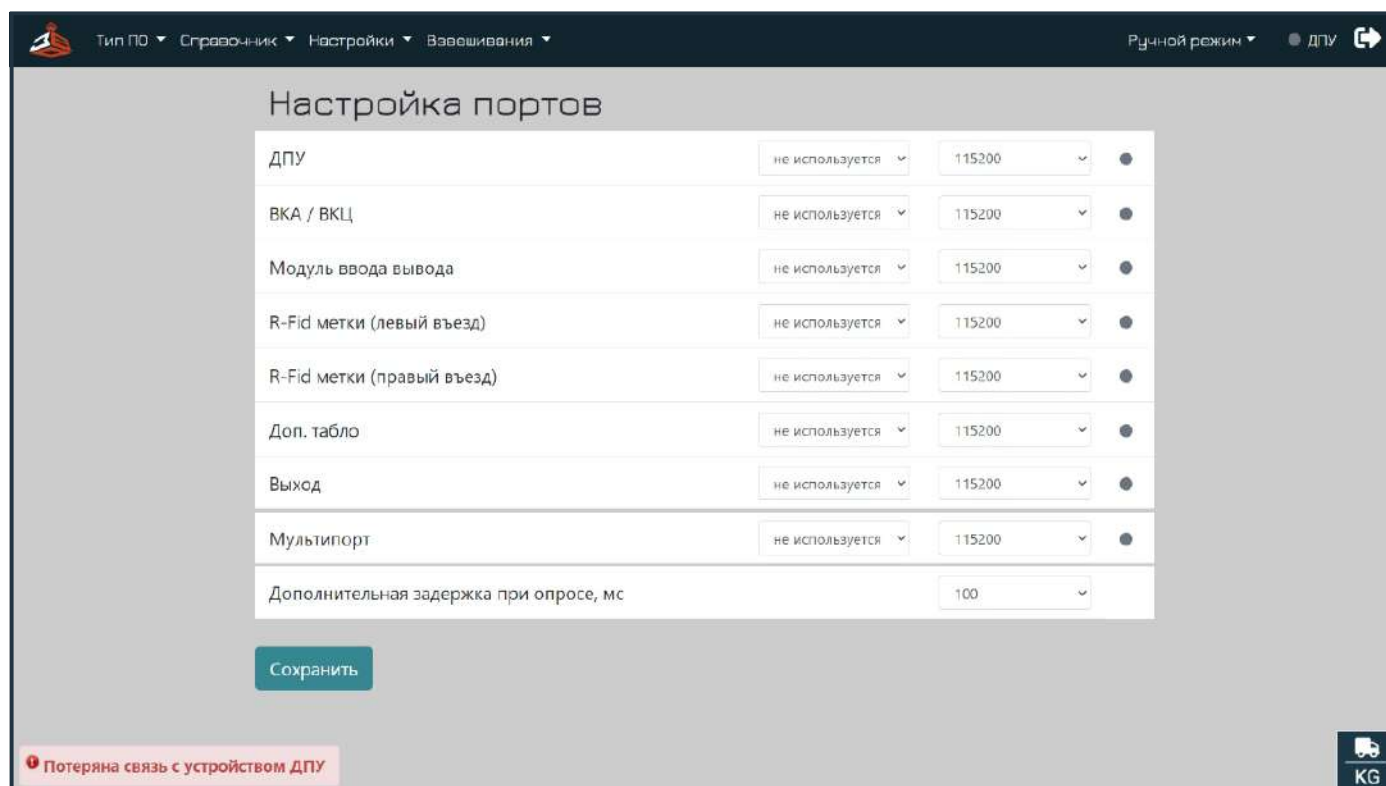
Тип ПО ▾ Справочник ▾ Настройки ▾ Взвешивания ▾

Ручной режим ▾ ДПУ

Настройка портов

| | | |
|---|---|---|
| ДПУ | не используется | 115200 |
| ВКА / ВКЦ | не используется | 115200 |
| Модуль ввода вывода | не используется | 115200 |
| R-Fid метки (левый въезд) | не используется | 115200 |
| R-Fid метки (правый въезд) | не используется | 115200 |
| Доп. табло | не используется | 115200 |
| Выход | не используется | 115200 |
| Мультипорт | не используется | 115200 |
| Дополнительная задержка при опросе, мс | | 100 |

Сохранить

Потеряна связь с устройством ДПУ

KG